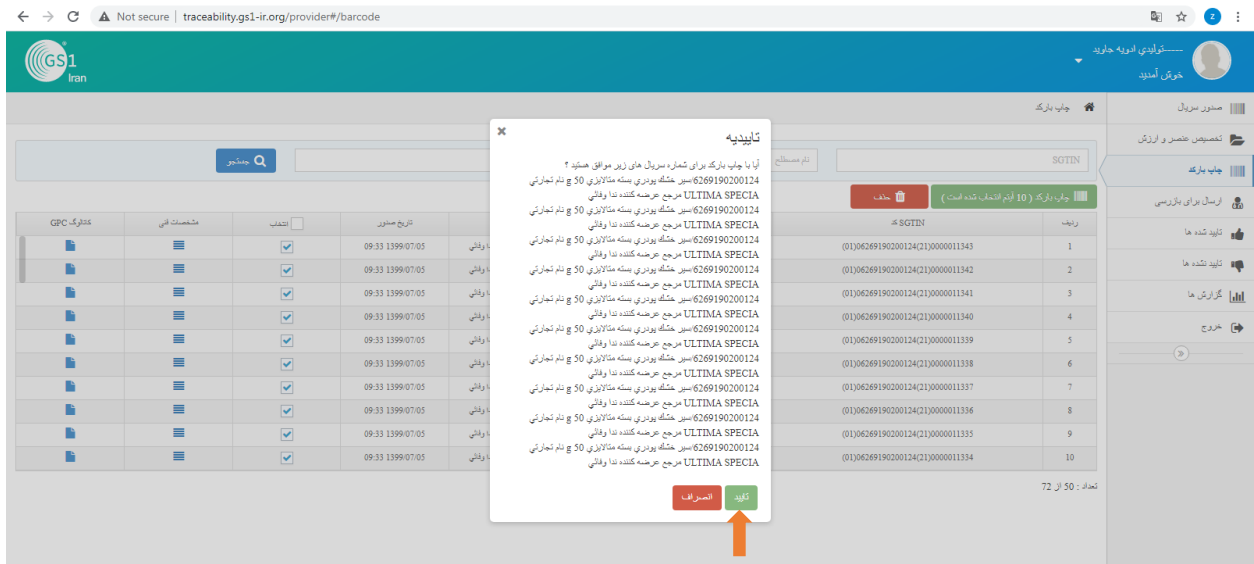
Not secure | traceability.gs1-ir.org/provider#/barcode

GS1 Iran

------تولیدی ادویه جاوید
خوش آمدید

صدور سریال
تخصیص عنصر و ارزش
چاپ بارکد
ارسال برای بازرسی
تایید شده ها
تایید نشده ها
گزارش ها
خروج

چاپ بارکد

SGTIN
نام مسطلح
جستجو

چاپ بارکد ( 10 آیتم انتخاب شده است )
حذف

| ردیف | SGTIN کد | | تاریخ صدور | انتخاب | مشخصات فنی | کاتالوگ GPC |
|---|---|---|---|---|---|---|
| 1 | (01)06269190200124(21)0000011343 | ا وفائی | 09:33 1399/07/05 | | | |
| 2 | (01)06269190200124(21)0000011342 | ا وفائی | 09:33 1399/07/05 | | | |
| 3 | (01)06269190200124(21)0000011341 | ا وفائی | 09:33 1399/07/05 | | | |
| 4 | (01)06269190200124(21)0000011340 | ا وفائی | 09:33 1399/07/05 | | | |
| 5 | (01)06269190200124(21)0000011339 | ا وفائی | 09:33 1399/07/05 | | | |
| 6 | (01)06269190200124(21)0000011338 | ا وفائی | 09:33 1399/07/05 | | | |
| 7 | (01)06269190200124(21)0000011337 | ا وفائی | 09:33 1399/07/05 | | | |
| 8 | (01)06269190200124(21)0000011336 | ا وفائی | 09:33 1399/07/05 | | | |
| 9 | (01)06269190200124(21)0000011335 | ا وفائی | 09:33 1399/07/05 | | | |
| 10 | (01)06269190200124(21)0000011334 | ا وفائی | 09:33 1399/07/05 | | | |

تعداد : 50 از 72

تاییدیه
آیا با چاپ بارکد برای شماره سریال های زیر موافق هستید ؟
6269190200124/سیر خشک پودری بسته متالایزی 50 g نام تجارتی ULTIMA SPECIA مرجع عرضه کننده ندا وفائی
6269190200124/سیر خشک پودری بسته متالایزی 50 g نام تجارتی ULTIMA SPECIA مرجع عرضه کننده ندا وفائی
6269190200124/سیر خشک پودری بسته متالایزی 50 g نام تجارتی ULTIMA SPECIA مرجع عرضه کننده ندا وفائی
6269190200124/سیر خشک پودری بسته متالایزی 50 g نام تجارتی ULTIMA SPECIA مرجع عرضه کننده ندا وفائی
6269190200124/سیر خشک پودری بسته متالایزی 50 g نام تجارتی ULTIMA SPECIA مرجع عرضه کننده ندا وفائی
6269190200124/سیر خشک پودری بسته متالایزی 50 g نام تجارتی ULTIMA SPECIA مرجع عرضه کننده ندا وفائی
6269190200124/سیر خشک پودری بسته متالایزی 50 g نام تجارتی ULTIMA SPECIA مرجع عرضه کننده ندا وفائی
6269190200124/سیر خشک پودری بسته متالایزی 50 g نام تجارتی ULTIMA SPECIA مرجع عرضه کننده ندا وفائی
6269190200124/سیر خشک پودری بسته متالایزی 50 g نام تجارتی ULTIMA SPECIA مرجع عرضه کننده ندا وفائی
6269190200124/سیر خشک پودری بسته متالایزی 50 g نام تجارتی ULTIMA SPECIA مرجع عرضه کننده ندا وفائی
تایید
انصراف